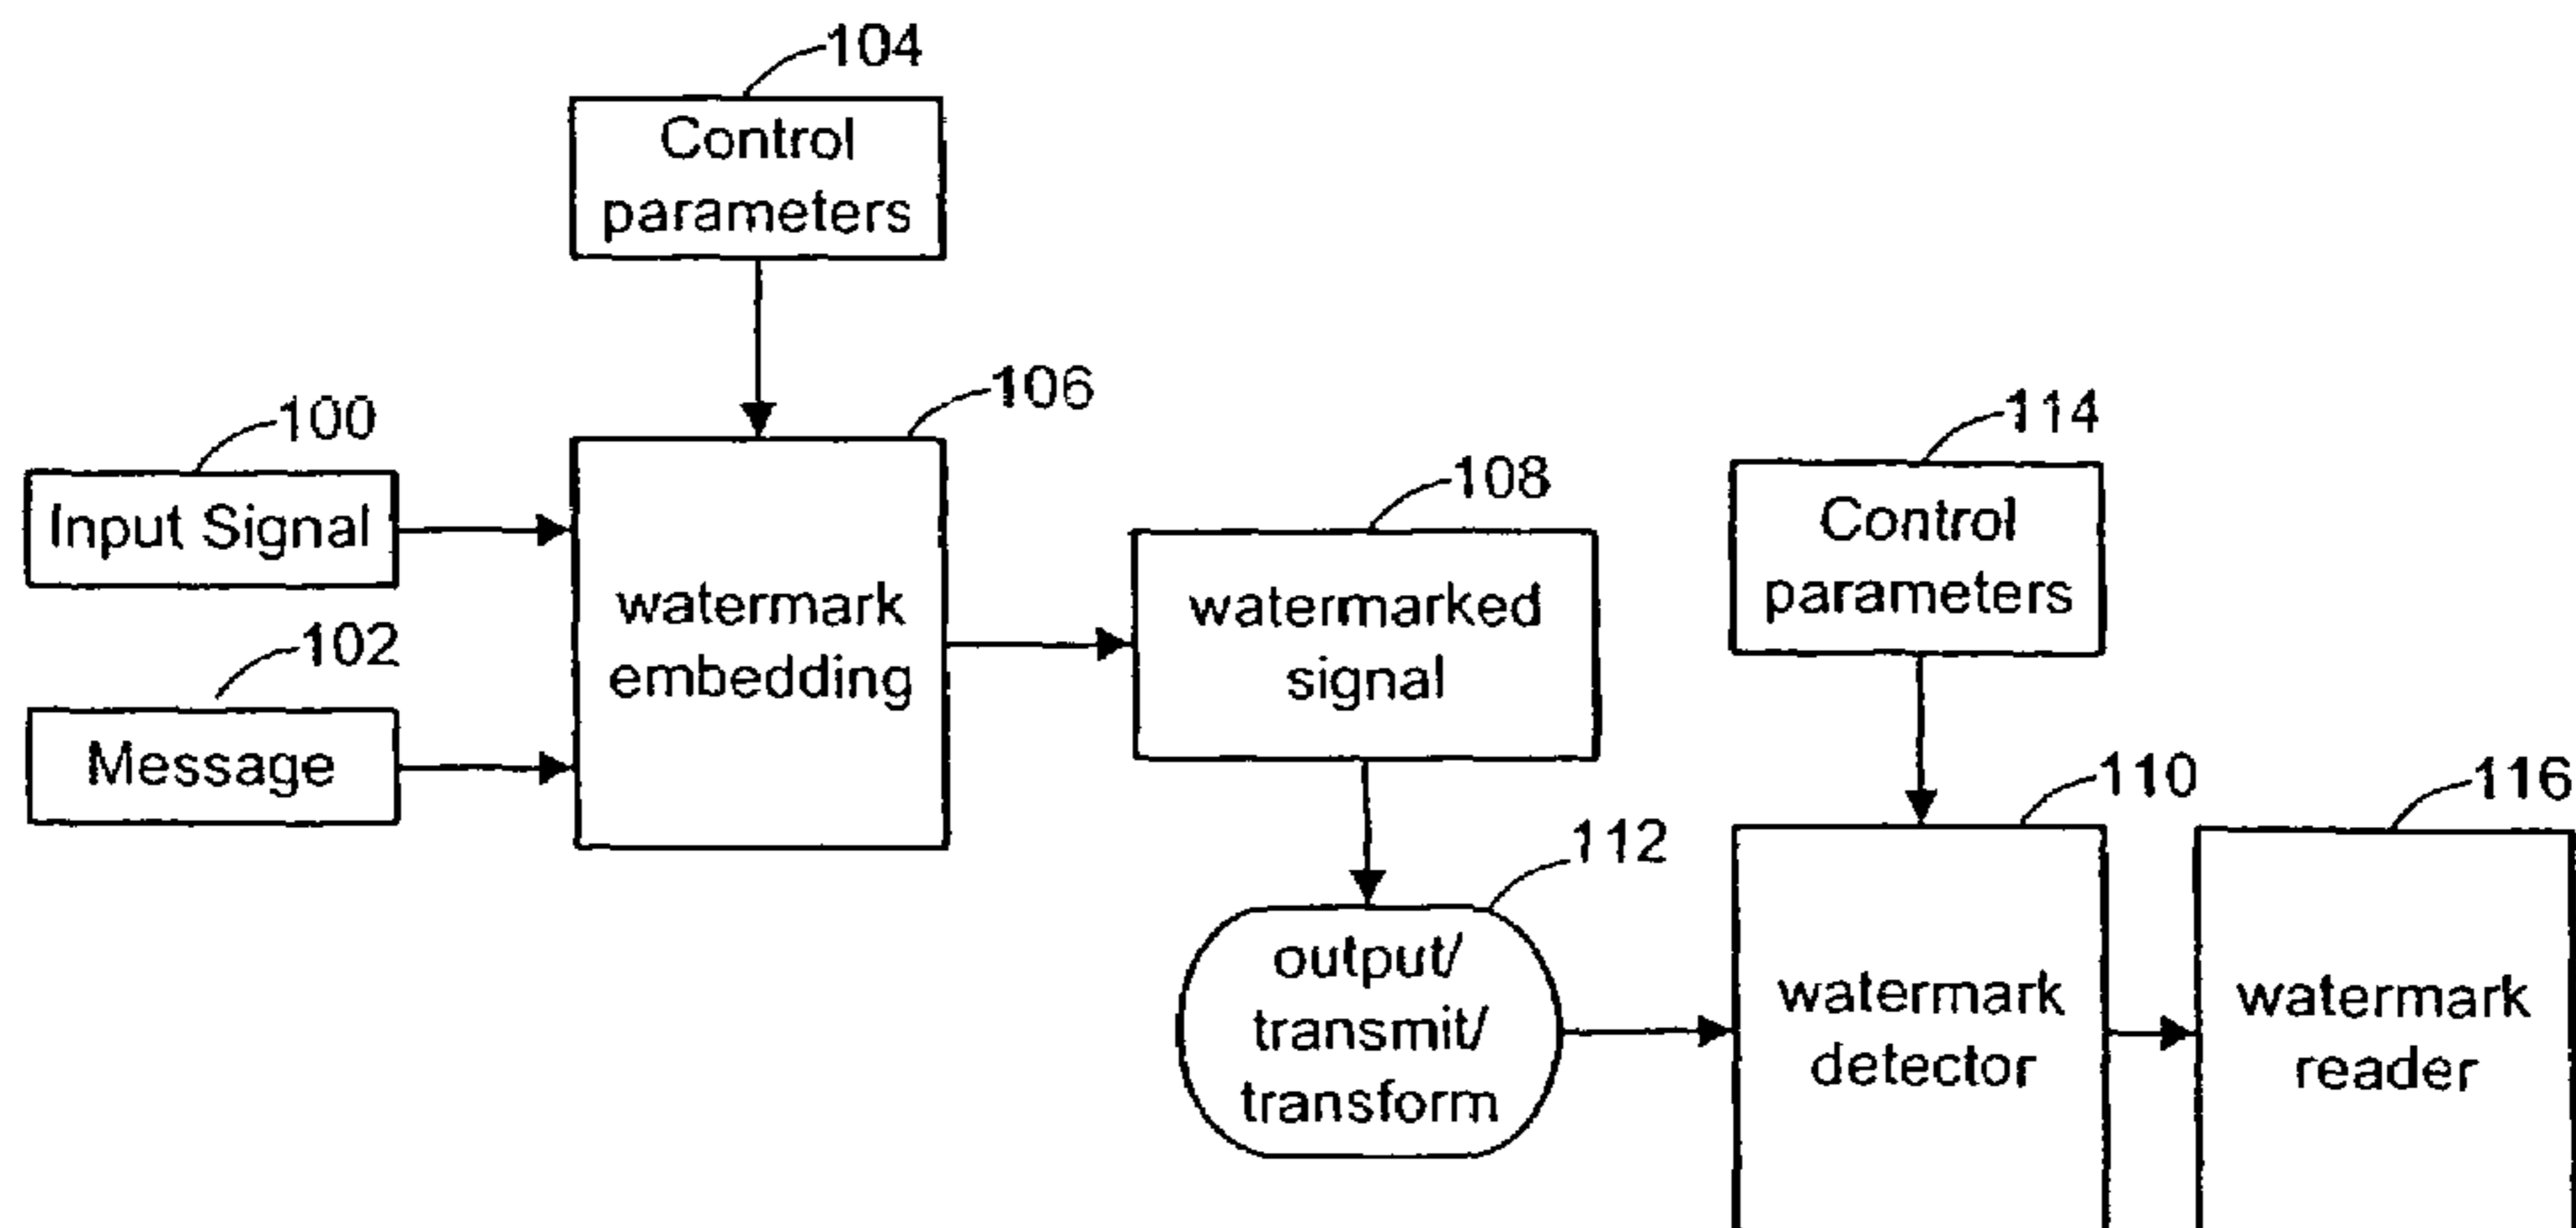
104
Control parameters

100
Input Signal

102
Message

106
watermark embedding

108
watermarked signal

114
Control parameters

112
output/ transmit/ transform

110
watermark detector

116
watermark reader